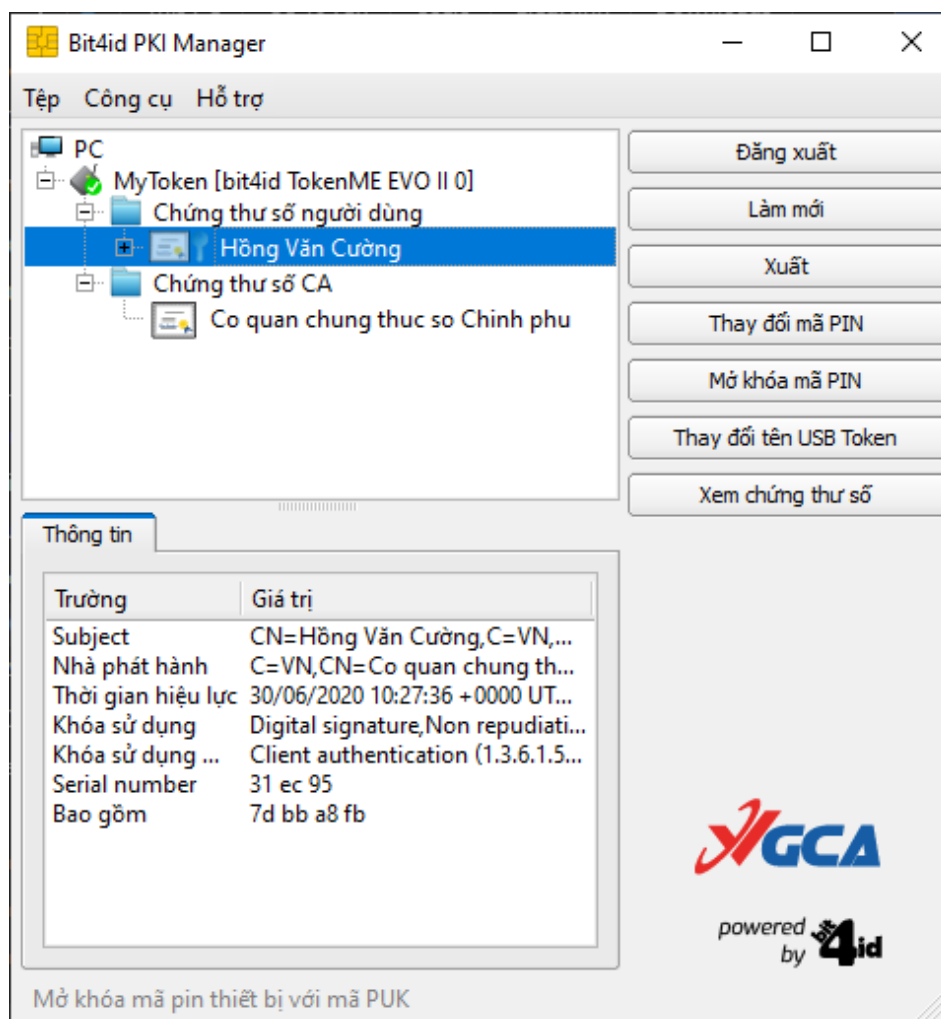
Bit4id PKI Manager

Tệp Công cụ Hỗ trợ

PC
MyToken [bit4id TokenME EVO II 0]
Chứng thư số người dùng
Hồng Văn Cường
Chứng thư số CA
Co quan chung thuc so Chinh phu

Đăng xuất
Làm mới
Xuất
Thay đổi mã PIN
Mở khóa mã PIN
Thay đổi tên USB Token
Xem chứng thư số

Thông tin

| Trường | Giá trị |
|---|---|
| Subject | CN=Hồng Văn Cường,C=VN,... |
| Nhà phát hành | C=VN,CN=Co quan chung th... |
| Thời gian hiệu lực | 30/06/2020 10:27:36 +0000 UT... |
| Khóa sử dụng | Digital signature,Non repudiati... |
| Khóa sử dụng ... | Client authentication (1.3.6.1.5... |
| Serial number | 31 ec 95 |
| Bao gồm | 7d bb a8 fb |

VGCA

powered by bit4id

Mở khóa mã pin thiết bị với mã PUK